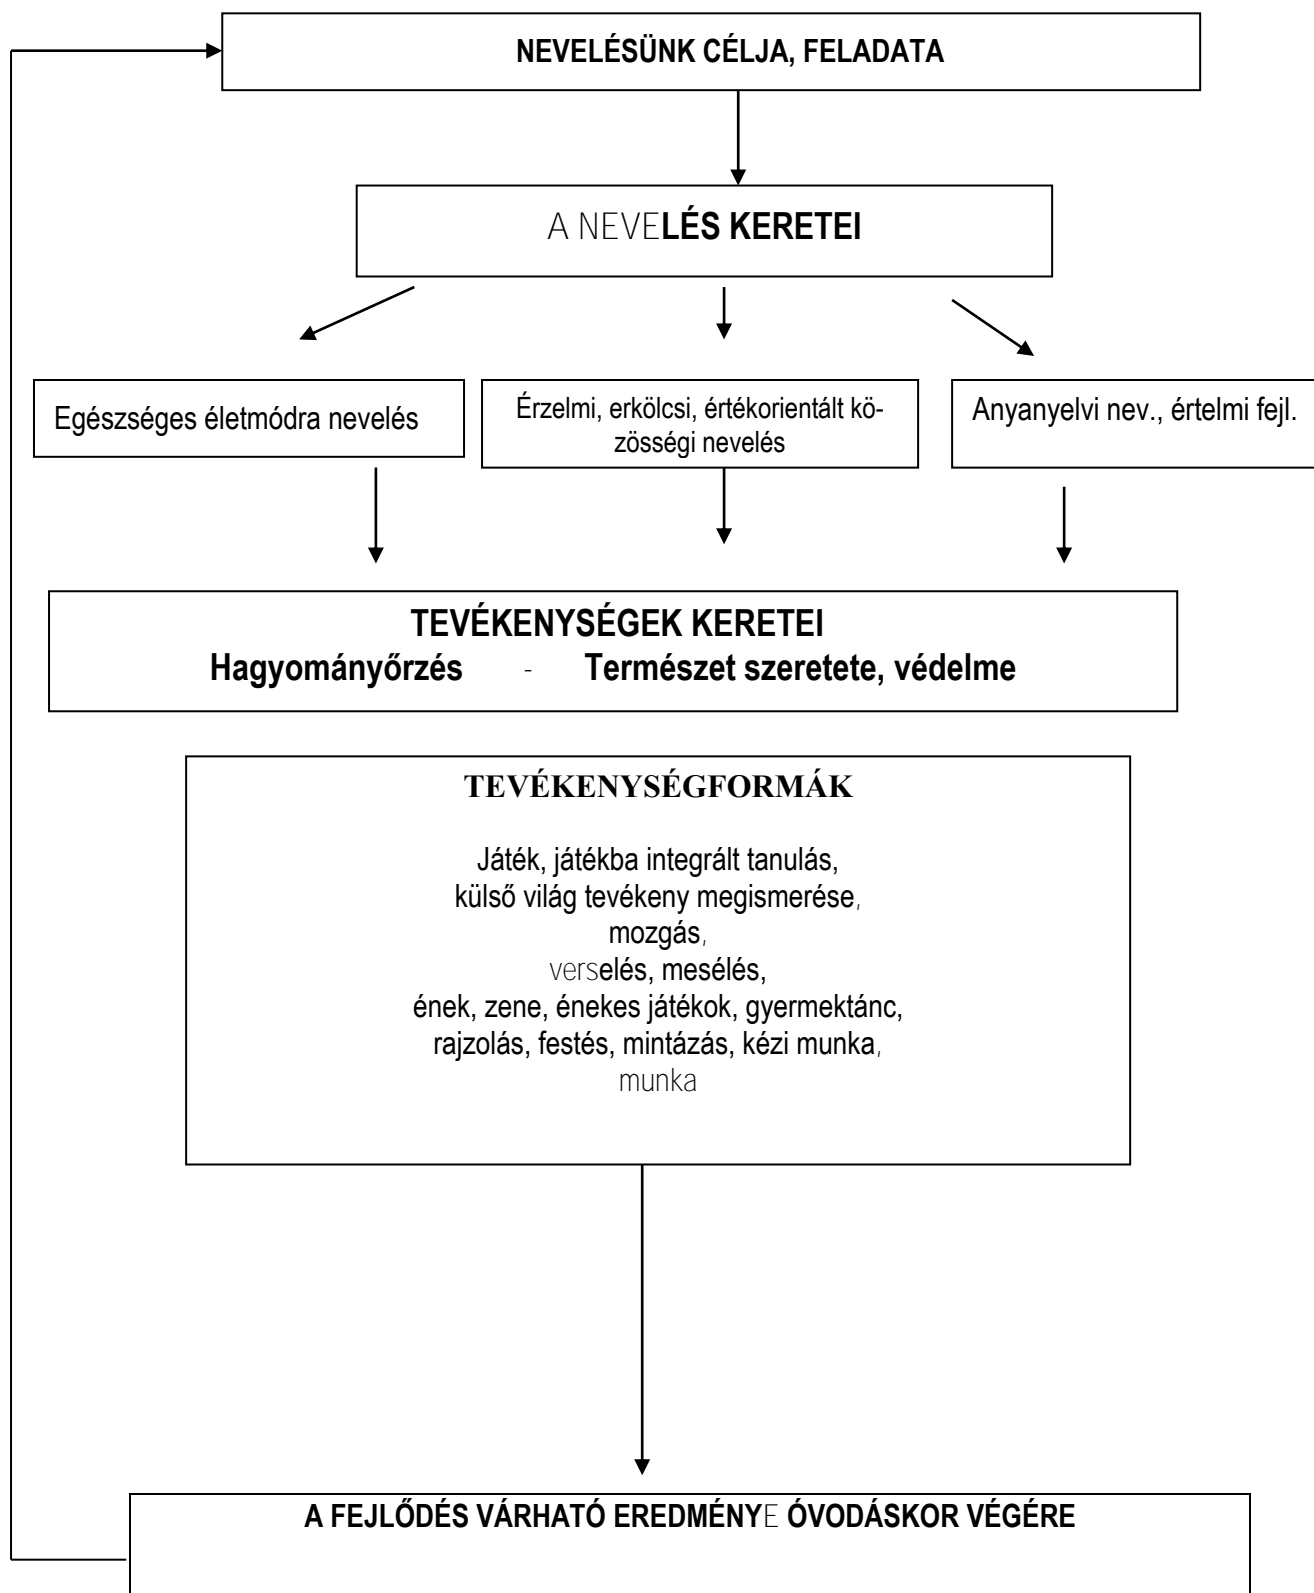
NEVELÉSÜNK CÉLJA, FELADATA

A NEVELÉS KERETEI

Egészséges életmódra nevelés

Érzelmi, erkölcsi, értékorientált közösségi nevelés

Anyanyelvi nev., értelmi fejl.

TEVÉKENYSÉGEK KERETEI
Hagyományőrzés - Természet szeretete, védelme

TEVÉKENYSÉGFORMÁK

Játék, játékba integrált tanulás,
külső világ tevékeny megismerése,
mozgás,
verselés, mesélés,
ének, zene, énekes játékok, gyermektánc,
rajzolás, festés, mintázás, kézi munka,
munka

A FEJLŐDÉS VÁRHATÓ EREDMÉNYE ÓVODÁSKOR VÉGÉRE